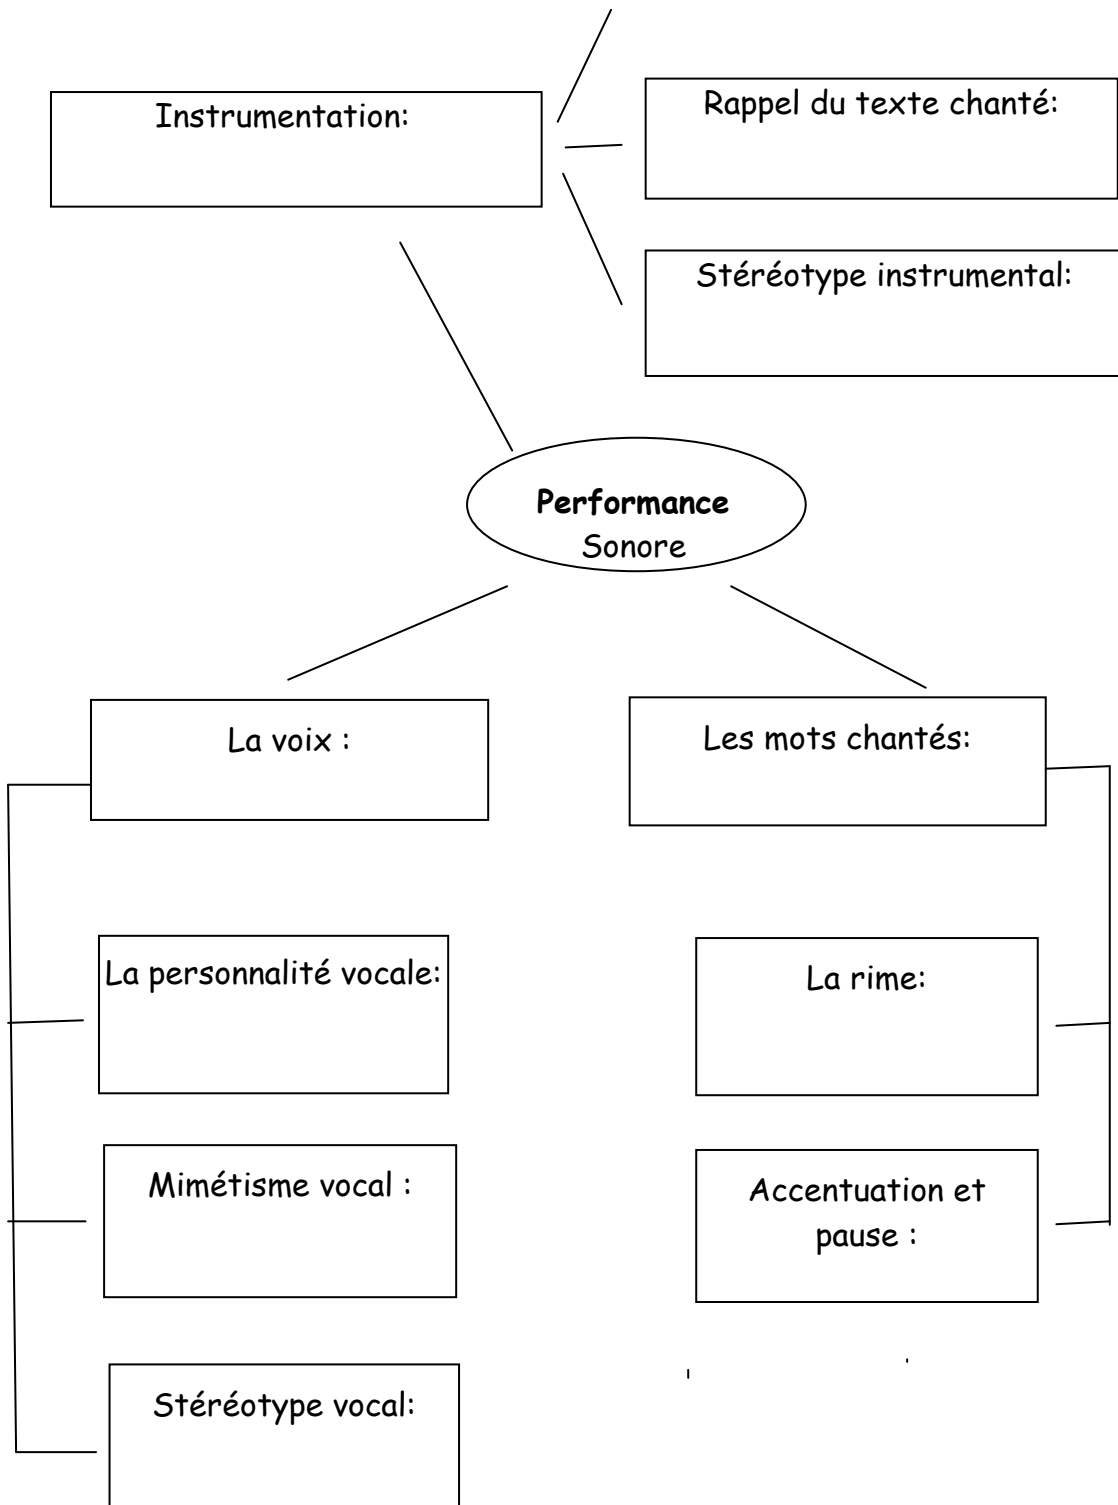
Instrumentation:

Rappel du texte chanté:

Stéréotype instrumental:

**Performance**
Sonore

La voix :

Les mots chantés:

La personnalité vocale:

La rime:

Mimétisme vocal :

Accentuation et pause :

Stéréotype vocal: